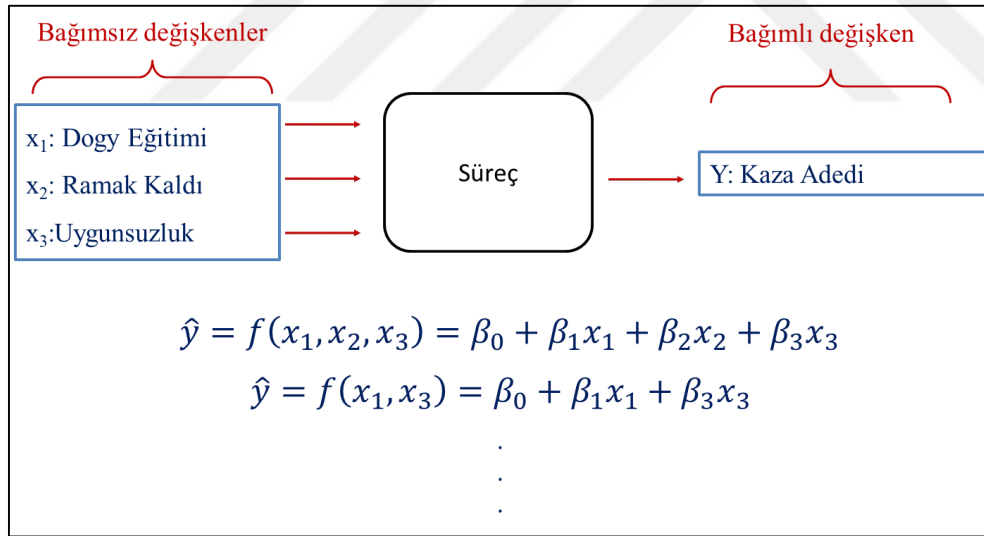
Bağımsız değişkenler

Bağımlı değişken

$x_1$: Dogy Eğitimi

$x_2$: Ramak Kaldı

$x_3$:Uygunsuzluk

Süreç

Y: Kaza Adedi

$\hat{y} = f(x_1, x_2, x_3) = \beta_0 + \beta_1 x_1 + \beta_2 x_2 + \beta_3 x_3$

$\hat{y} = f(x_1, x_3) = \beta_0 + \beta_1 x_1 + \beta_3 x_3$

.
.
.